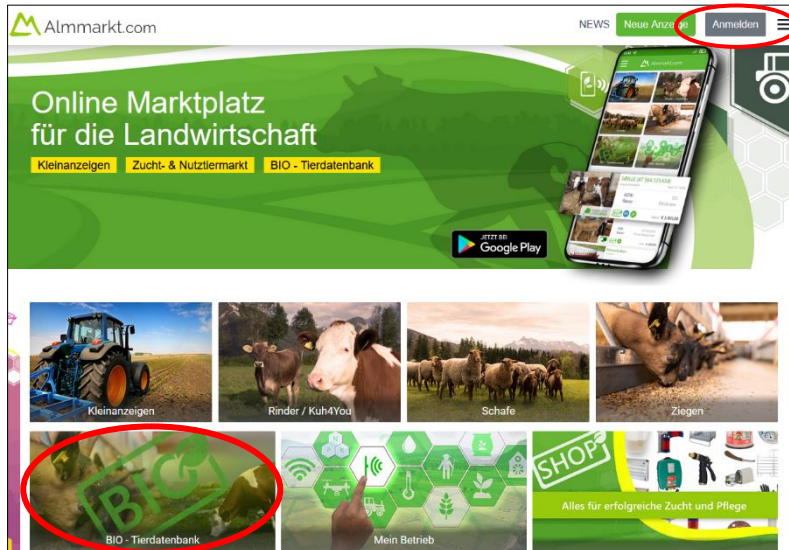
Almmarkt.com

NEWS Neue Anzeige Anmelden

Online Marktplatz für die Landwirtschaft

Kleinanzeigen Zucht- & Nutztiermarkt BIO - Tierdatenbank

Almmarkt.com

JETZT BEI Google Play

Kleinanzeigen

Rinder / Kuh4You

Schafe

Ziegen

BIO

BIO - Tierdatenbank

Mein Betrieb

SHOP

Alles für erfolgreiche Zucht und Pflege